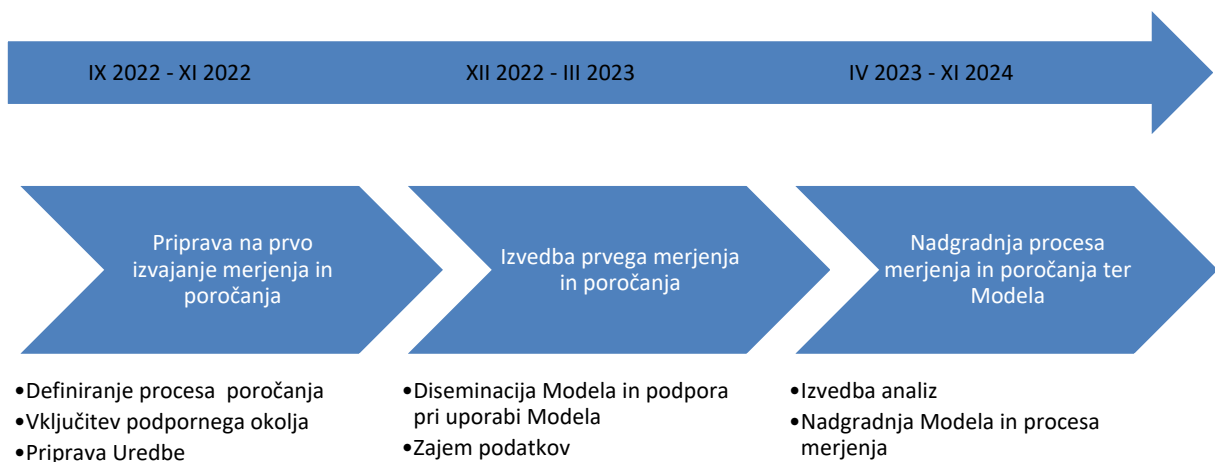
IX 2022 - XI 2022

XII 2022 - III 2023

IV 2023 - XI 2024

Priprava na prvo izvajanje merjenja in poročanja

Izvedba prvega merjenja in poročanja

Nadgradnja procesa merjenja in poročanja ter Modela

•Definiranje procesa poročanja
•Vključitev podpornega okolja
•Priprava Uredbe

•Diseminacija Modela in podpora pri uporabi Modela
•Zajem podatkov

•Izvedba analiz
•Nadgradnja Modela in procesa merjenja